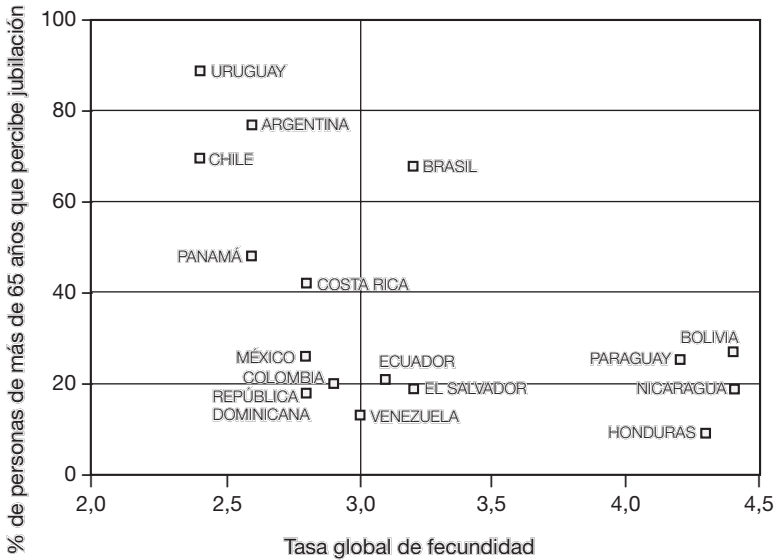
% de personas de más de 65 años que percibe jubilación

100
80
60
40
20
0

URUGUAY
ARGENTINA
CHILE
BRASIL
PANAMÁ
COSTA RICA
MÉXICO
COLOMBIA
REPÚBLICA DOMINICANA
ECUADOR
EL SALVADOR
VENEZUELA
BOLIVIA
PARAGUAY
NICARAGUA
HONDURAS

2,0
2,5
3,0
3,5
4,0
4,5

Tasa global de fecundidad